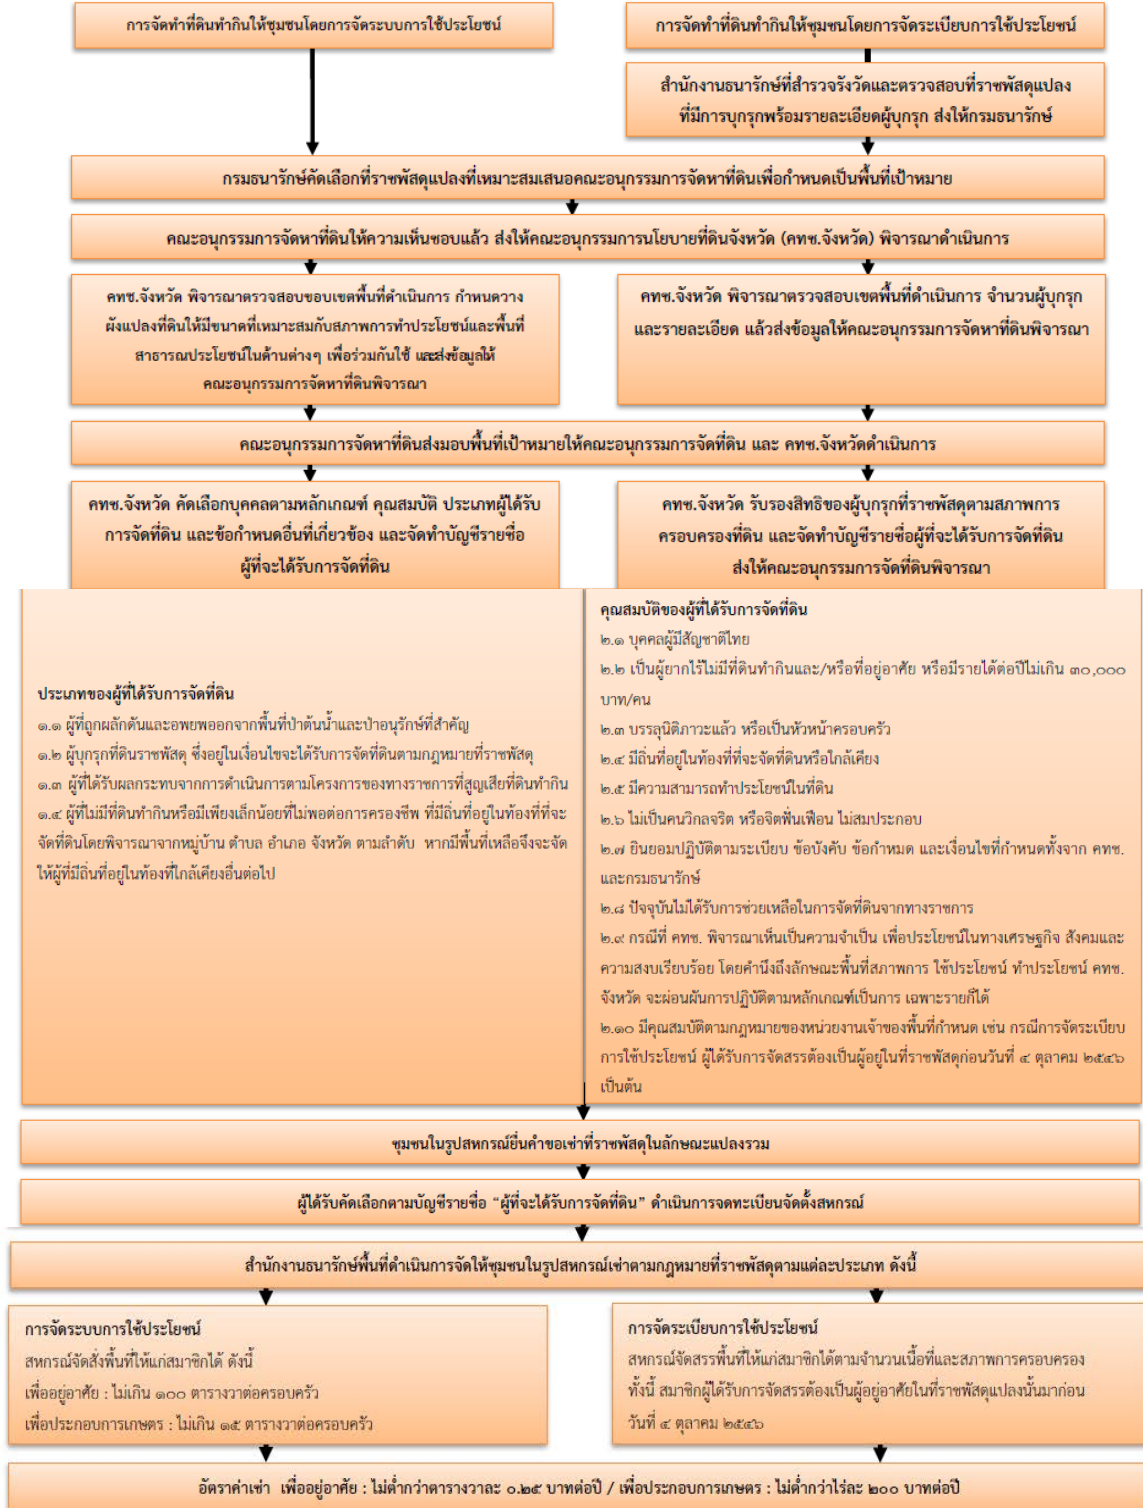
การจัดทำที่ดินทำกินให้ชุมชนโดยการจัดระบบการใช้ประโยชน์

การจัดทำที่ดินทำกินให้ชุมชนโดยการจัดระเบียบการใช้ประโยชน์

สำนักงานธนารักษ์ที่สำรวจรังวัดและตรวจสอบที่ราชพัสดุแปลงที่มีการบุกรุกพร้อมรายละเอียดผู้บุกรุก ส่งให้กรมธนารักษ์

กรมธนารักษ์คัดเลือกที่ราชพัสดุแปลงที่เหมาะสมเสนอคณะอนุกรรมการจัดหาที่ดินเพื่อกำหนดเป็นพื้นที่เป้าหมาย

คณะอนุกรรมการจัดหาที่ดินให้ความเห็นชอบแล้ว ส่งให้คณะอนุกรรมการนโยบายที่ดินจังหวัด (คทช.จังหวัด) พิจารณาดำเนินการ

คทช.จังหวัด พิจารณาตรวจสอบขอบเขตพื้นที่ดำเนินการ กำหนดวางผังแปลงที่ดินให้มีขนาดที่เหมาะสมกับสภาพการทำประโยชน์และพื้นที่สาธารณประโยชน์ในด้านต่างๆ เพื่อร่วมกันใช้ และส่งข้อมูลให้คณะอนุกรรมการจัดหาที่ดินพิจารณา

คทช.จังหวัด พิจารณาตรวจสอบเขตพื้นที่ดำเนินการ จำนวนผู้บุกรุกและรายละเอียด แล้วส่งข้อมูลให้คณะอนุกรรมการจัดหาที่ดินพิจารณา

คณะอนุกรรมการจัดหาที่ดินส่งมอบพื้นที่เป้าหมายให้คณะอนุกรรมการจัดที่ดิน และ คทช.จังหวัดดำเนินการ

คทช.จังหวัด คัดเลือกบุคคลตามหลักเกณฑ์ คุณสมบัติ ประเภทผู้ได้รับการจัดที่ดิน และข้อกำหนดอื่นที่เกี่ยวข้อง และจัดทำบัญชีรายชื่อผู้ที่จะได้รับการจัดที่ดิน

คทช.จังหวัด รับรองสิทธิของผู้บุกรุกที่ราชพัสดุตามสภาพการครอบครองที่ดิน และจัดทำบัญชีรายชื่อผู้ที่จะได้รับการจัดที่ดิน ส่งให้คณะอนุกรรมการจัดที่ดินพิจารณา

ประเภทของผู้ที่ได้รับการจัดที่ดิน
๑.๑ ผู้ที่ถูกผลักดันและอพยพออกจากพื้นที่ป่าต้นน้ำและป่าอนุรักษ์ที่สำคัญ
๑.๒ ผู้บุกรุกที่ดินราชพัสดุ ซึ่งอยู่ในเงื่อนไขจะได้รับการจัดที่ดินตามกฎหมายที่ราชพัสดุ
๑.๓ ผู้ที่ได้รับผลกระทบจากการดำเนินการตามโครงการของทางราชการที่สูญเสียที่ดินทำกิน
๑.๔ ผู้ที่ไม่มีที่ดินทำกินหรือมีเพียงเล็กน้อยที่ไม่พอต่อการครองชีพ ที่มีถิ่นที่อยู่ในท้องที่ที่จะจัดที่ดินโดยพิจารณาจากหมู่บ้าน ตำบล อำเภอ จังหวัด ตามลำดับ หากมีพื้นที่เหลือจึงจะจัดให้ผู้ที่มีถิ่นที่อยู่ในท้องที่ใกล้เคียงอื่นต่อไป

คุณสมบัติของผู้ที่ได้รับการจัดที่ดิน
๒.๑ บุคคลผู้มีสัญชาติไทย
๒.๒ เป็นผู้ยากไร้ไม่มีที่ดินทำกินและ/หรือที่อยู่อาศัย หรือมีรายได้ต่อปีไม่เกิน ๓๐,๐๐๐ บาท/คน
๒.๓ บรรลุนิติภาวะแล้ว หรือเป็นหัวหน้าครอบครัว
๒.๔ มีถิ่นที่อยู่ในท้องที่ที่จะจัดที่ดินหรือใกล้เคียง
๒.๕ มีความสามารถทำประโยชน์ในที่ดิน
๒.๖ ไม่เป็นคนวิกลจริต หรือจิตฟั่นเฟือน ไม่สมประกอบ
๒.๗ ยินยอมปฏิบัติตามระเบียบ ข้อบังคับ ข้อกำหนด และเงื่อนไขที่กำหนดทั้งจาก คทช. และกรมธนารักษ์
๒.๘ ปัจจุบันไม่ได้รับการช่วยเหลือในการจัดที่ดินจากทางราชการ
๒.๙ กรณีที่ คทช. พิจารณาเห็นเป็นความจำเป็น เพื่อประโยชน์ในทางเศรษฐกิจ สังคมและความสงบเรียบร้อย โดยคำนึงถึงลักษณะพื้นที่สภาพการ ใช้ประโยชน์ ทำประโยชน์ คทช. จังหวัด จะผ่อนผันการปฏิบัติตามหลักเกณฑ์เป็นการ เฉพาะรายก็ได้
๒.๑๐ มีคุณสมบัติตามกฎหมายของหน่วยงานเจ้าของพื้นที่กำหนด เช่น กรณีการจัดระเบียบการใช้ประโยชน์ ผู้ได้รับการจัดสรรต้องเป็นผู้อยู่ในที่ราชพัสดุก่อนวันที่ ๔ ตุลาคม ๒๕๔๖ เป็นต้น

ชุมชนในรูปสหกรณ์ยื่นคำขอเช่าที่ราชพัสดุในลักษณะแปลงรวม

ผู้ได้รับคัดเลือกตามบัญชีรายชื่อ “ผู้ที่จะได้รับการจัดที่ดิน” ดำเนินการจดทะเบียนจัดตั้งสหกรณ์

สำนักงานธนารักษ์พื้นที่ดำเนินการจัดให้ชุมชนในรูปสหกรณ์เช่าตามกฎหมายที่ราชพัสดุตามแต่ละประเภท ดังนี้

การจัดระบบการใช้ประโยชน์
สหกรณ์จัดสั่งพื้นที่ให้แก่สมาชิกได้ ดังนี้
เพื่ออยู่อาศัย : ไม่เกิน ๑๐๐ ตารางวาต่อครอบครัว
เพื่อประกอบการเกษตร : ไม่เกิน ๑๕ ตารางวาต่อครอบครัว

การจัดระเบียบการใช้ประโยชน์
สหกรณ์จัดสรรพื้นที่ให้แก่สมาชิกได้ตามจำนวนเนื้อที่และสภาพการครอบครอง ทั้งนี้ สมาชิกผู้ได้รับการจัดสรรต้องเป็นผู้อยู่อาศัยในที่ราชพัสดุแปลงนั้นมาก่อนวันที่ ๔ ตุลาคม ๒๕๔๖

อัตราค่าเช่า เพื่ออยู่อาศัย : ไม่ต่ำกว่าตารางวาละ ๐.๒๕ บาทต่อปี / เพื่อประกอบการเกษตร : ไม่ต่ำกว่าไร่ละ ๒๐๐ บาทต่อปี